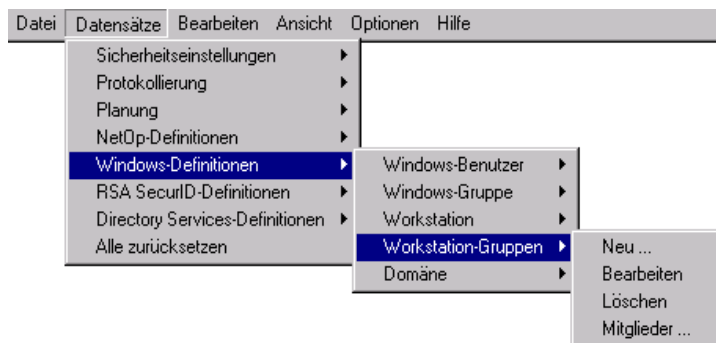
Datei Datensätze Bearbeiten Ansicht Optionen Hilfe

Sicherheitseinstellungen
Protokollierung
Planung
NetOp-Definitionen
Windows-Definitionen
RSA SecurID-Definitionen
Directory Services-Definitionen
Alle zurücksetzen

Windows-Benutzer
Windows-Gruppe
Workstation
Workstation-Gruppen
Domäne

Neu ...
Bearbeiten
Löschen
Mitglieder ...